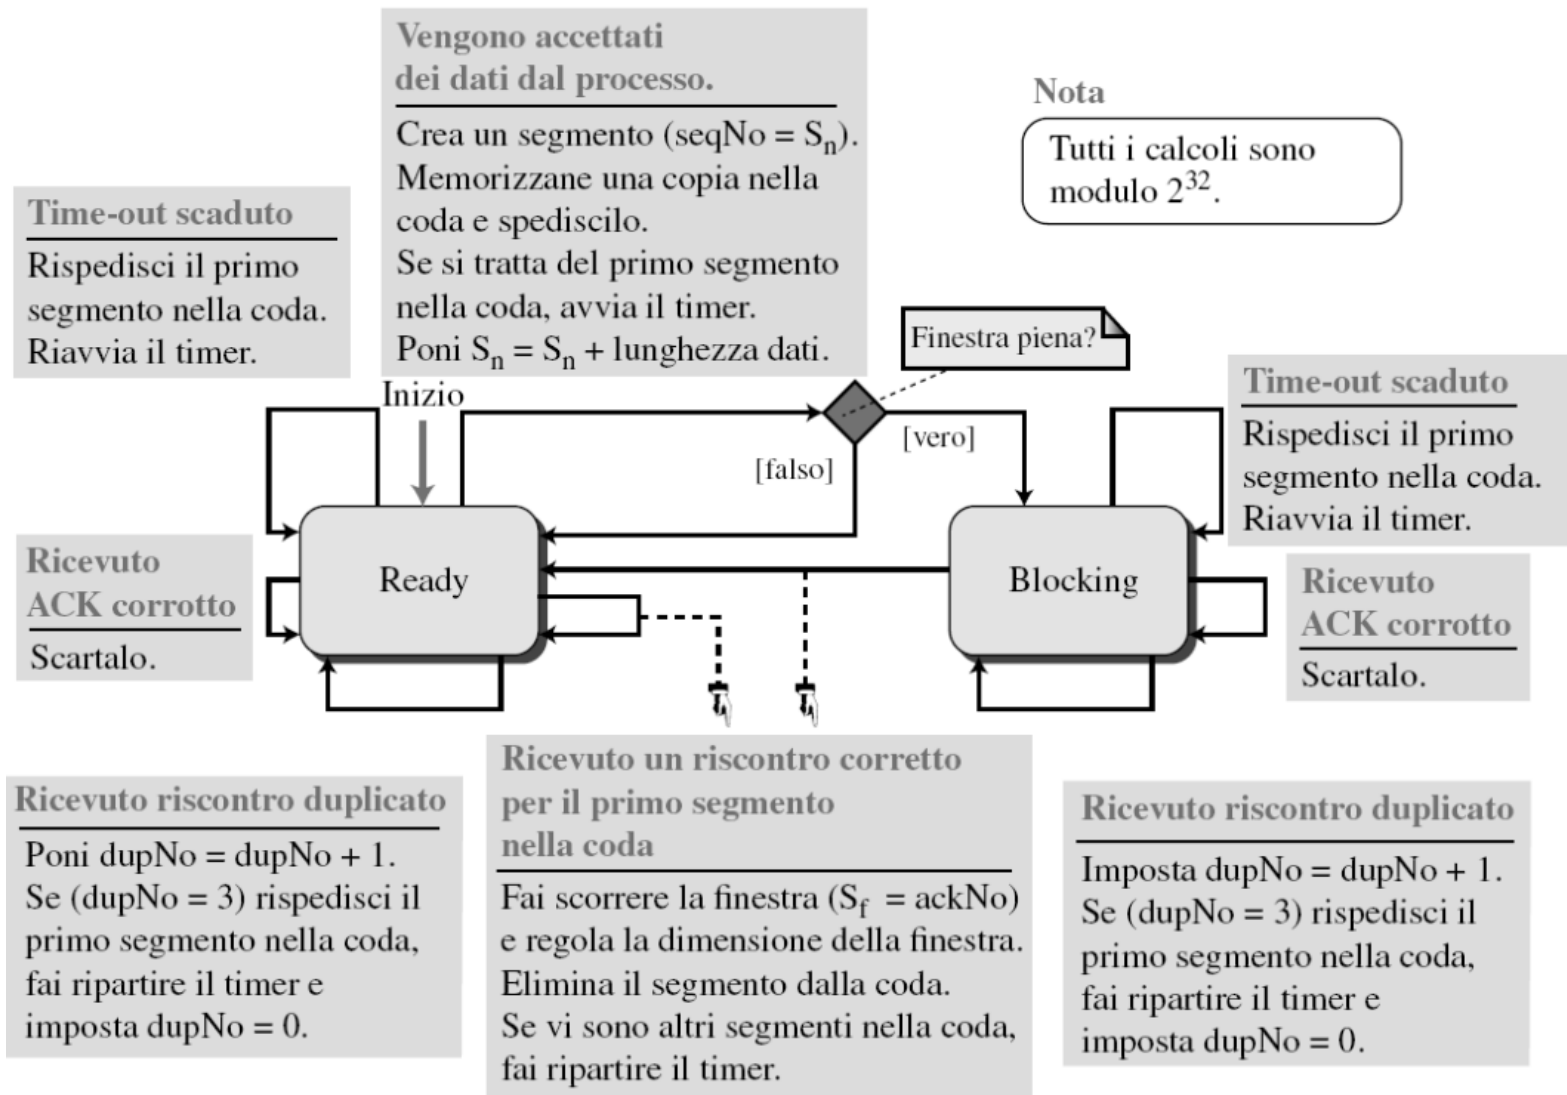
Vengono accettati dei dati dal processo.

Crea un segmento (seqNo = $S_n$).
Memorizzane una copia nella coda e spediscilo.
Se si tratta del primo segmento nella coda, avvia il timer.
Poni $S_n = S_n$ + lunghezza dati.

Nota

Tutti i calcoli sono modulo $2^{32}$.

Time-out scaduto

Rispedisci il primo segmento nella coda.
Riavvia il timer.

Finestra piena?

Inizio

[vero]

[falso]

Time-out scaduto

Rispedisci il primo segmento nella coda.
Riavvia il timer.

Ricevuto ACK corrotto

Scartalo.

Ready

Blocking

Ricevuto ACK corrotto

Scartalo.

Ricevuto riscontro duplicato

Poni dupNo = dupNo + 1.
Se (dupNo = 3) rispedisci il primo segmento nella coda, fai ripartire il timer e imposta dupNo = 0.

Ricevuto un riscontro corretto per il primo segmento nella coda

Fai scorrere la finestra ($S_f$ = ackNo) e regola la dimensione della finestra.
Elimina il segmento dalla coda.
Se vi sono altri segmenti nella coda, fai ripartire il timer.

Ricevuto riscontro duplicato

Imposta dupNo = dupNo + 1.
Se (dupNo = 3) rispedisci il primo segmento nella coda, fai ripartire il timer e imposta dupNo = 0.